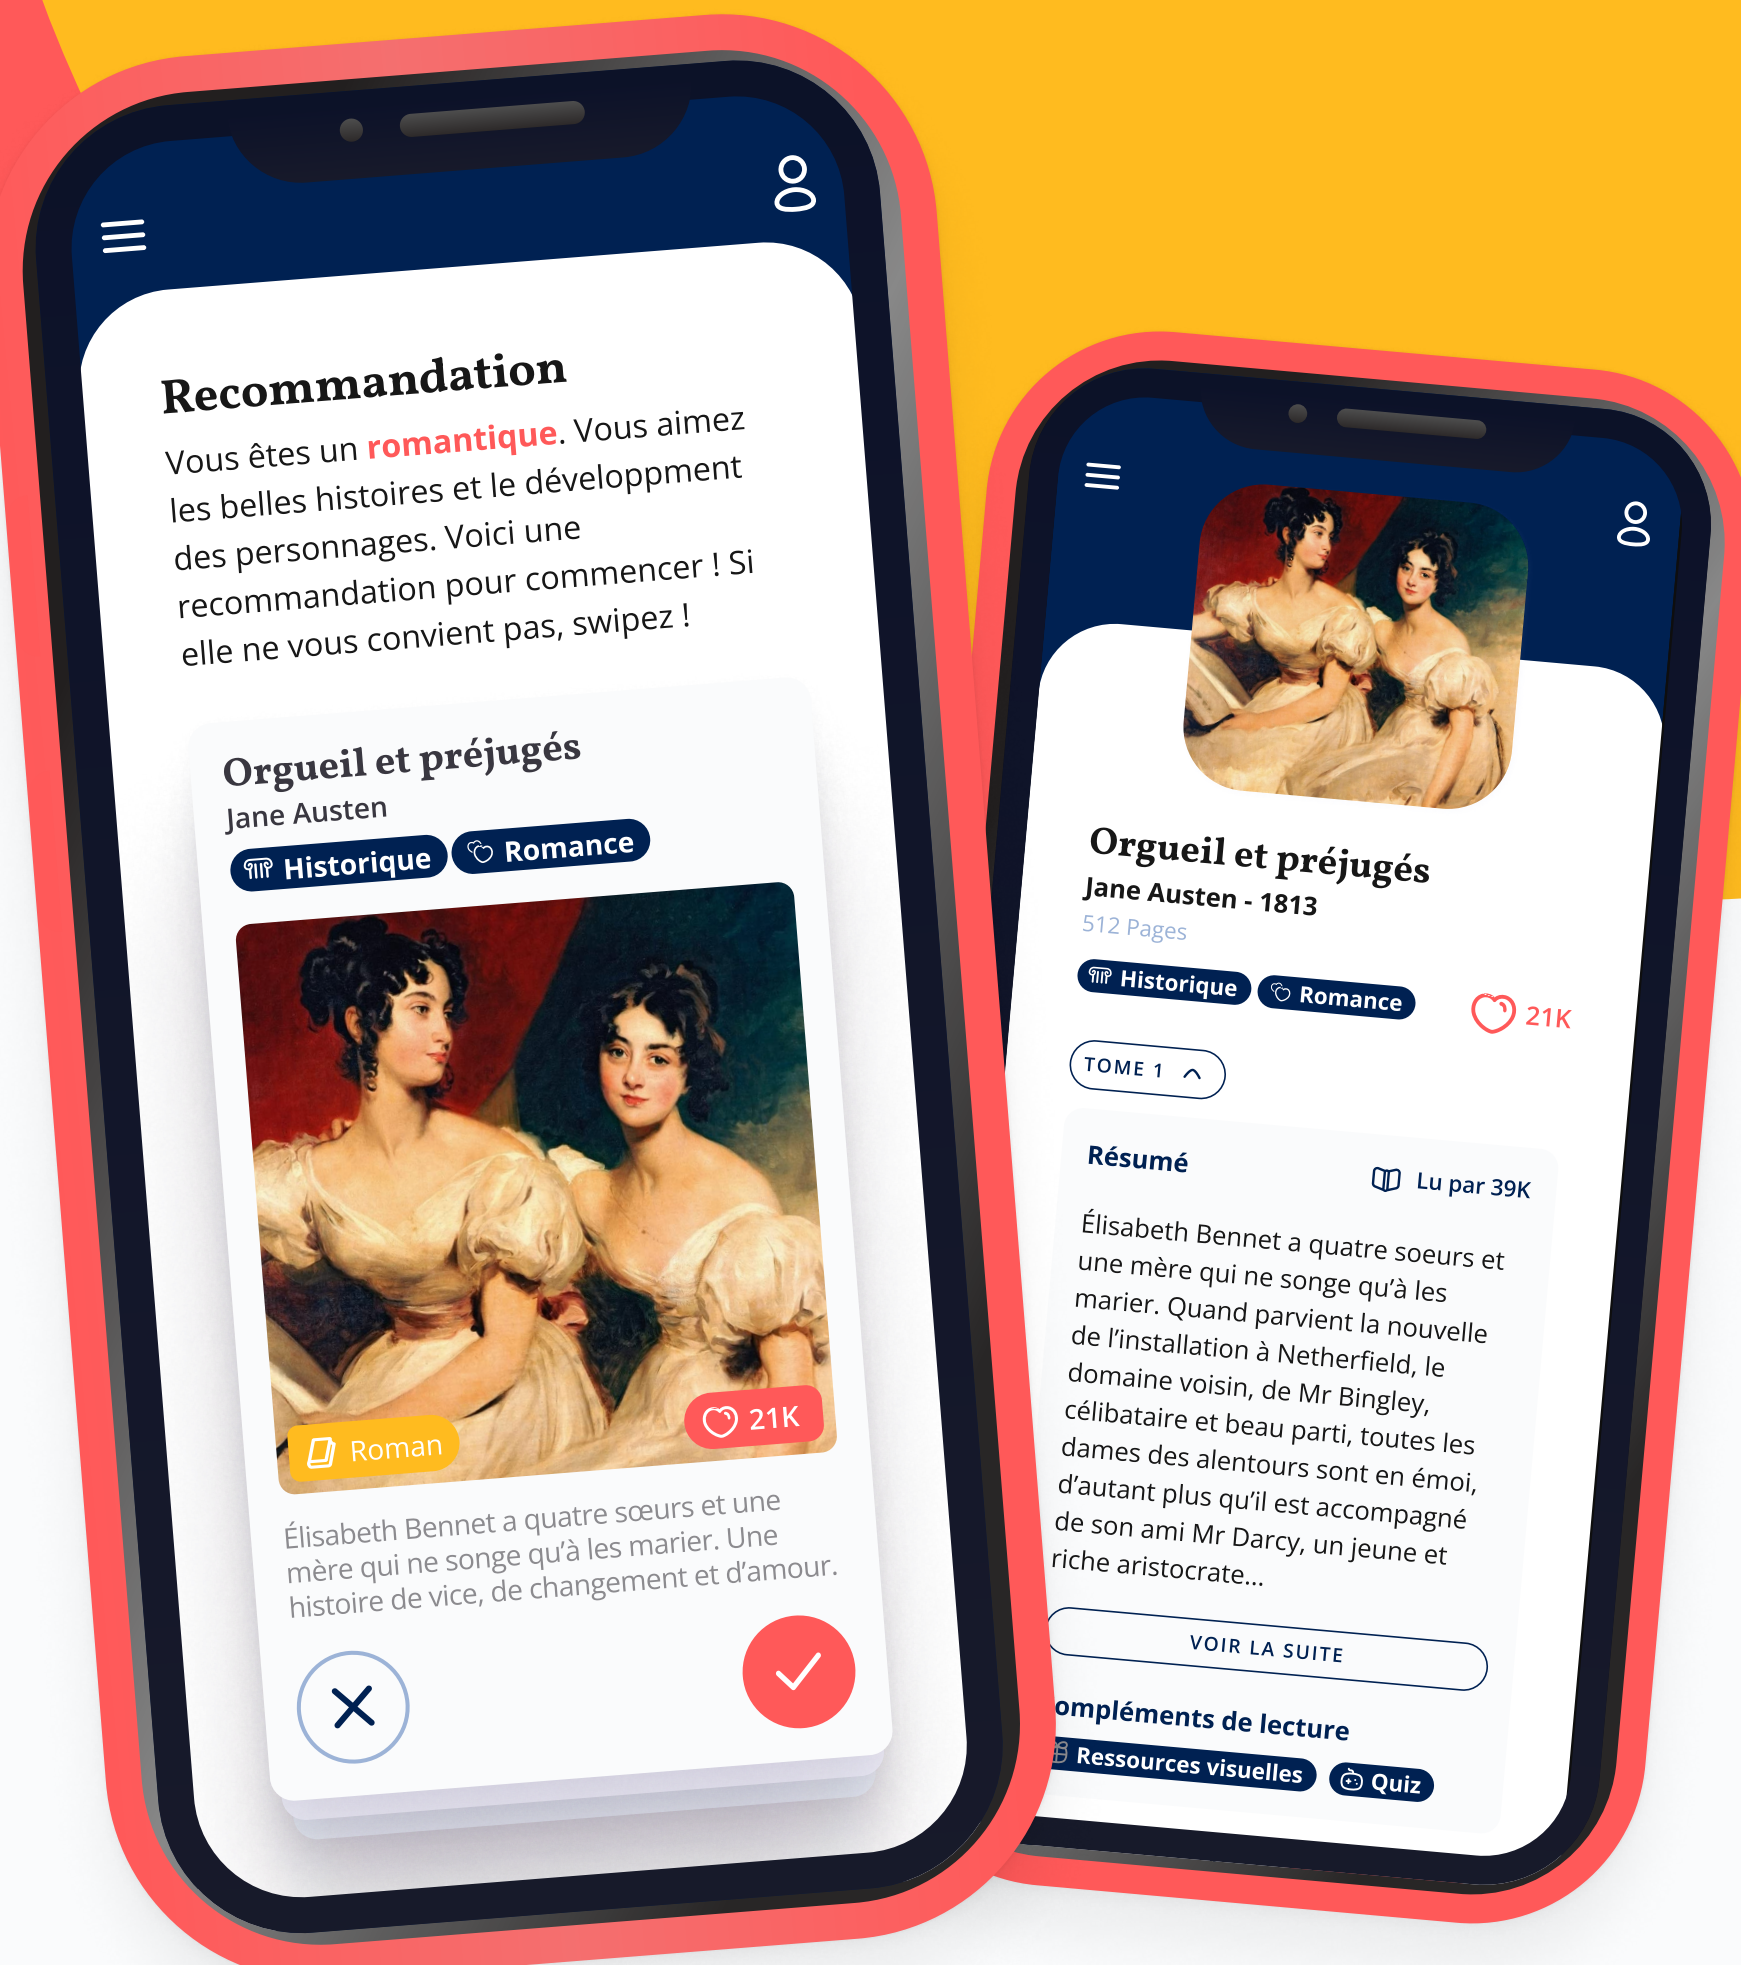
Recommandation

Vous êtes un romantique. Vous aimez les belles histoires et le développment des personnages. Voici une recommandation pour commencer ! Si elle ne vous convient pas, swipez !

Orgueil et préjugés
Jane Austen
Historique Romance

Roman
21K

Élisabeth Bennet a quatre sœurs et une mère qui ne songe qu'à les marier. Une histoire de vice, de changement et d'amour.

Orgueil et préjugés
Jane Austen - 1813
512 Pages
Historique Romance
21K
TOME 1

Résumé
Lu par 39K

Élisabeth Bennet a quatre soeurs et une mère qui ne songe qu'à les marier. Quand parvient la nouvelle de l'installation à Netherfield, le domaine voisin, de Mr Bingley, célibataire et beau parti, toutes les dames des alentours sont en émoi, d'autant plus qu'il est accompagné de son ami Mr Darcy, un jeune et riche aristocrate...

VOIR LA SUITE

ompléments de lecture
Ressources visuelles Quiz